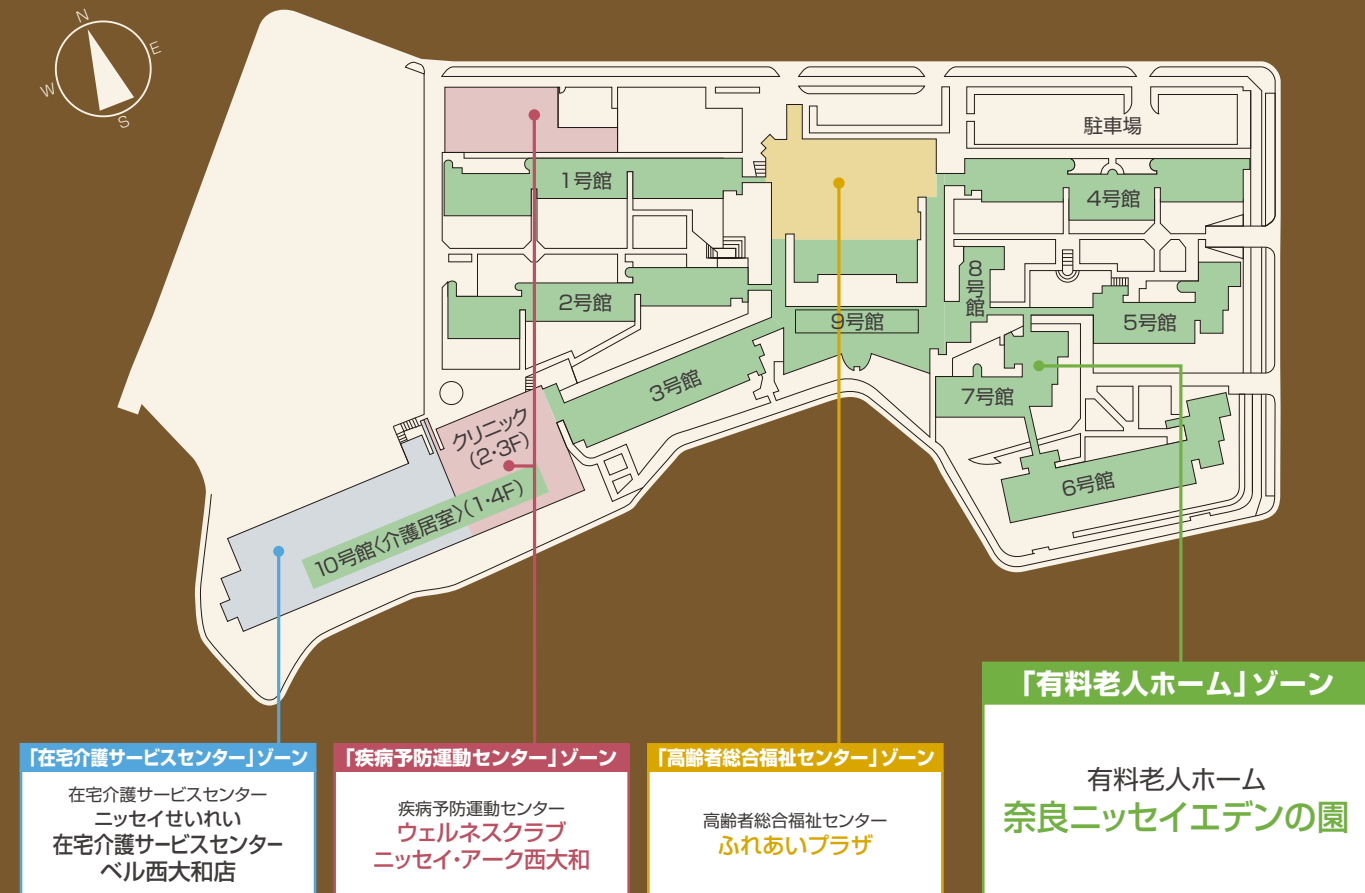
N
E
S
W

駐車場

1号館

4号館

8号館

2号館

9号館

5号館

3号館

7号館

クリニック(2・3F)

6号館

10号館〈介護居室〉(1・4F)

「有料老人ホーム」ゾーン

有料老人ホーム
奈良ニッセイエデンの園

「在宅介護サービスセンター」ゾーン

在宅介護サービスセンター
ニッセイせいれい
在宅介護サービスセンター
ベル西大和店

「疾病予防運動センター」ゾーン

疾病予防運動センター
ウェルネスクラブ
ニッセイ・アーク西大和

「高齢者総合福祉センター」ゾーン

高齢者総合福祉センター
ふれあいプラザ